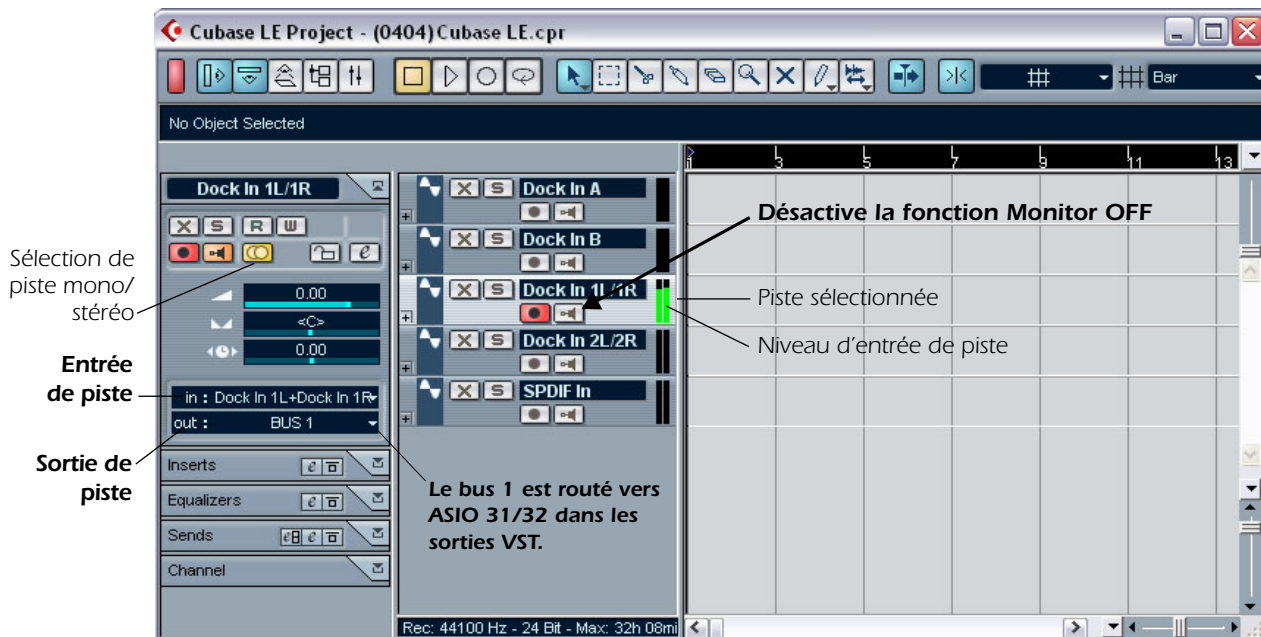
Cubase LE Project - (0404)Cubase LE.cpr

Bar

No Object Selected

1 3 5 7 9 11 13

Dock In 1L/1R

X S R W

0.00

<C>

0.00

in : Dock In 1L+Dock In 1R

out : BUS 1

Inserts

Equalizers

Sends

Channel

X S Dock In A

X S Dock In B

X S Dock In 1L/1R

X S Dock In 2L/2R

X S SPDIF In

Rec: 44100 Hz - 24 Bit - Max: 32h 08mi

Sélection de piste mono/ stéréo

Entrée de piste

Sortie de piste

Désactive la fonction Monitor OFF

Piste sélectionnée

Niveau d'entrée de piste

Le bus 1 est routé vers ASIO 31/32 dans les sorties VST.